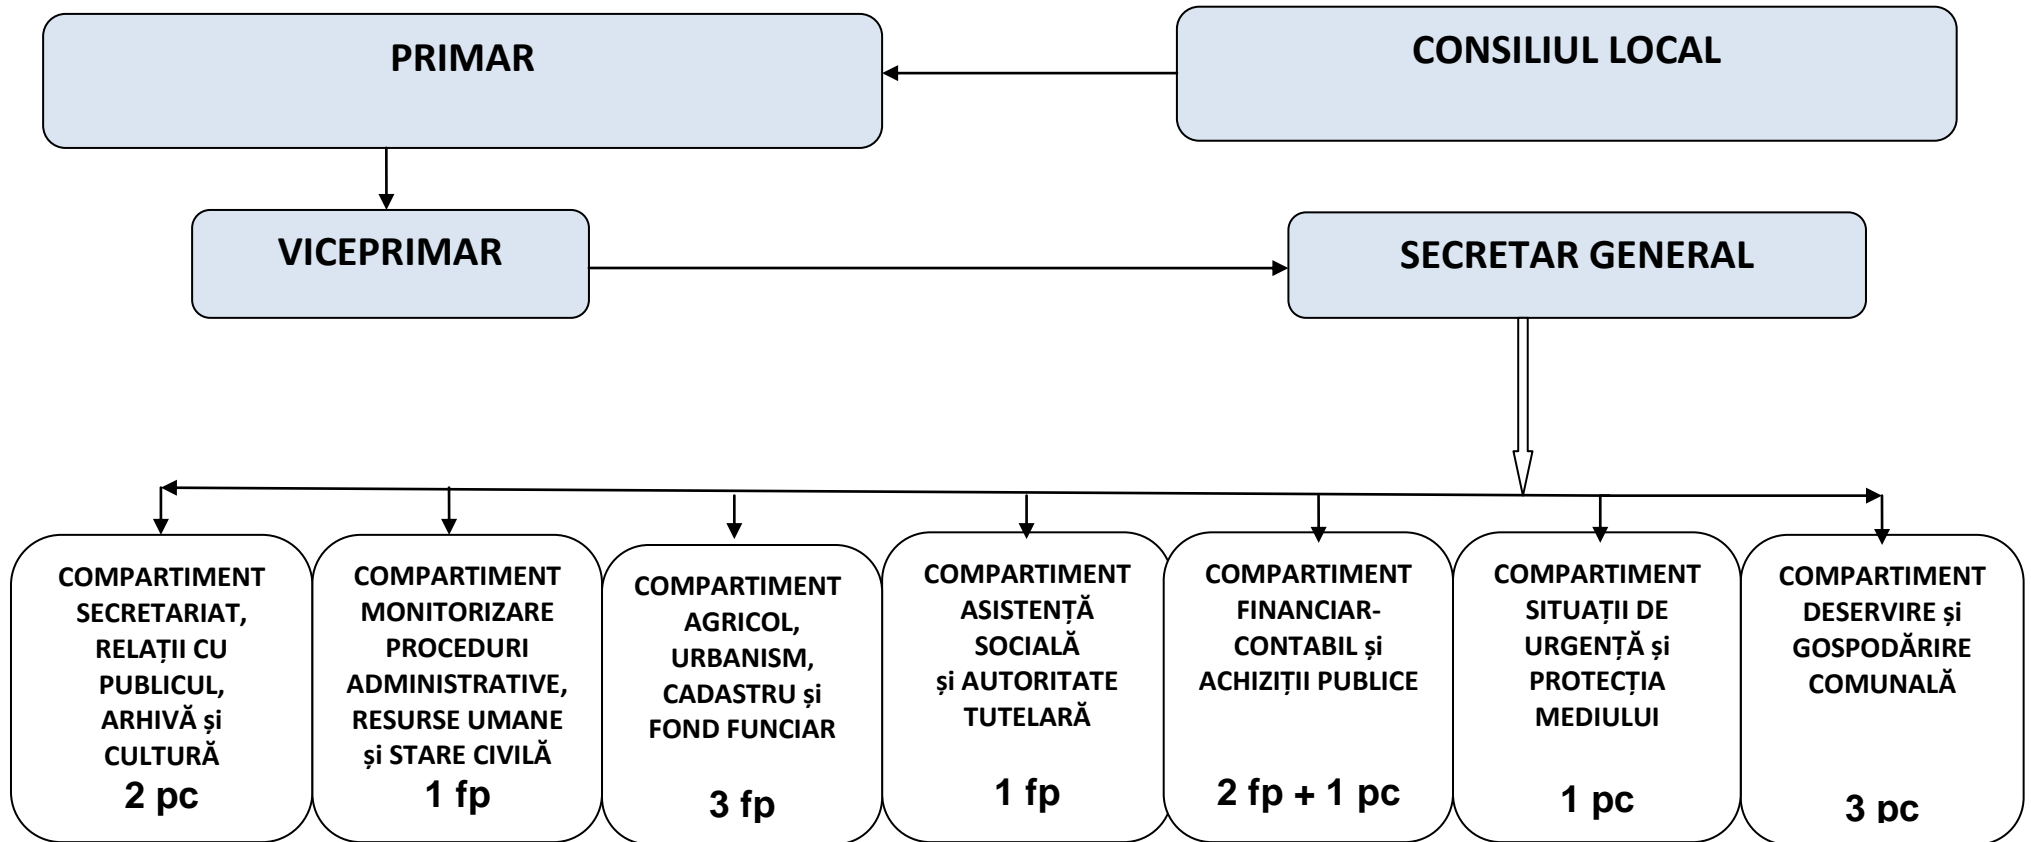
PRIMAR

CONSILIUL LOCAL

VICEPRIMAR

SECRETAR GENERAL

COMPARTIMENT SECRETARIAT, RELAȚII CU PUBLICUL, ARHIVĂ și CULTURĂ
2 pc

COMPARTIMENT MONITORIZARE PROCEDURI ADMINISTRATIVE, RESURSE UMANE și STARE CIVILĂ
1 fp

COMPARTIMENT AGRICOL, URBANISM, CADASTRU și FOND FUNCIAR
3 fp

COMPARTIMENT ASISTENȚĂ SOCIALĂ și AUTORITATE TUTELARĂ
1 fp

COMPARTIMENT FINANCIAR-CONTABIL și ACHIZIȚII PUBLICE
2 fp + 1 pc

COMPARTIMENT SITUAȚII DE URGENȚĂ și PROTECȚIA MEDIULUI
1 pc

COMPARTIMENT DESERVIRE și GOSPODĂRIRE COMUNALĂ
3 pc